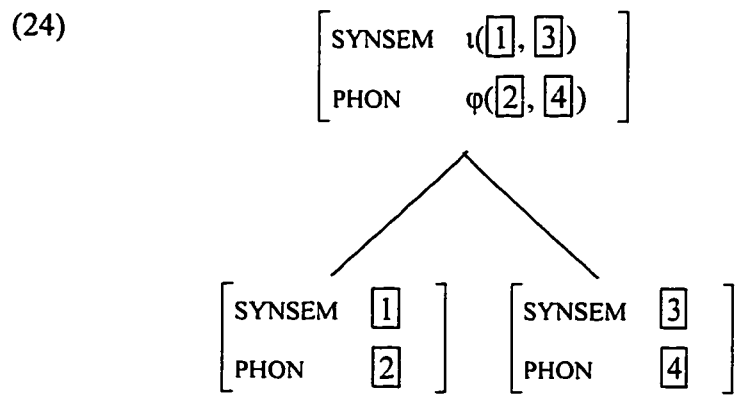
(24)

$\begin{bmatrix} \text{SYNSEM} & \iota(\boxed{1}, \boxed{3}) \\ \text{PHON} & \varphi(\boxed{2}, \boxed{4}) \end{bmatrix}$

$\begin{bmatrix} \text{SYNSEM} & \boxed{1} \\ \text{PHON} & \boxed{2} \end{bmatrix}$ $\begin{bmatrix} \text{SYNSEM} & \boxed{3} \\ \text{PHON} & \boxed{4} \end{bmatrix}$